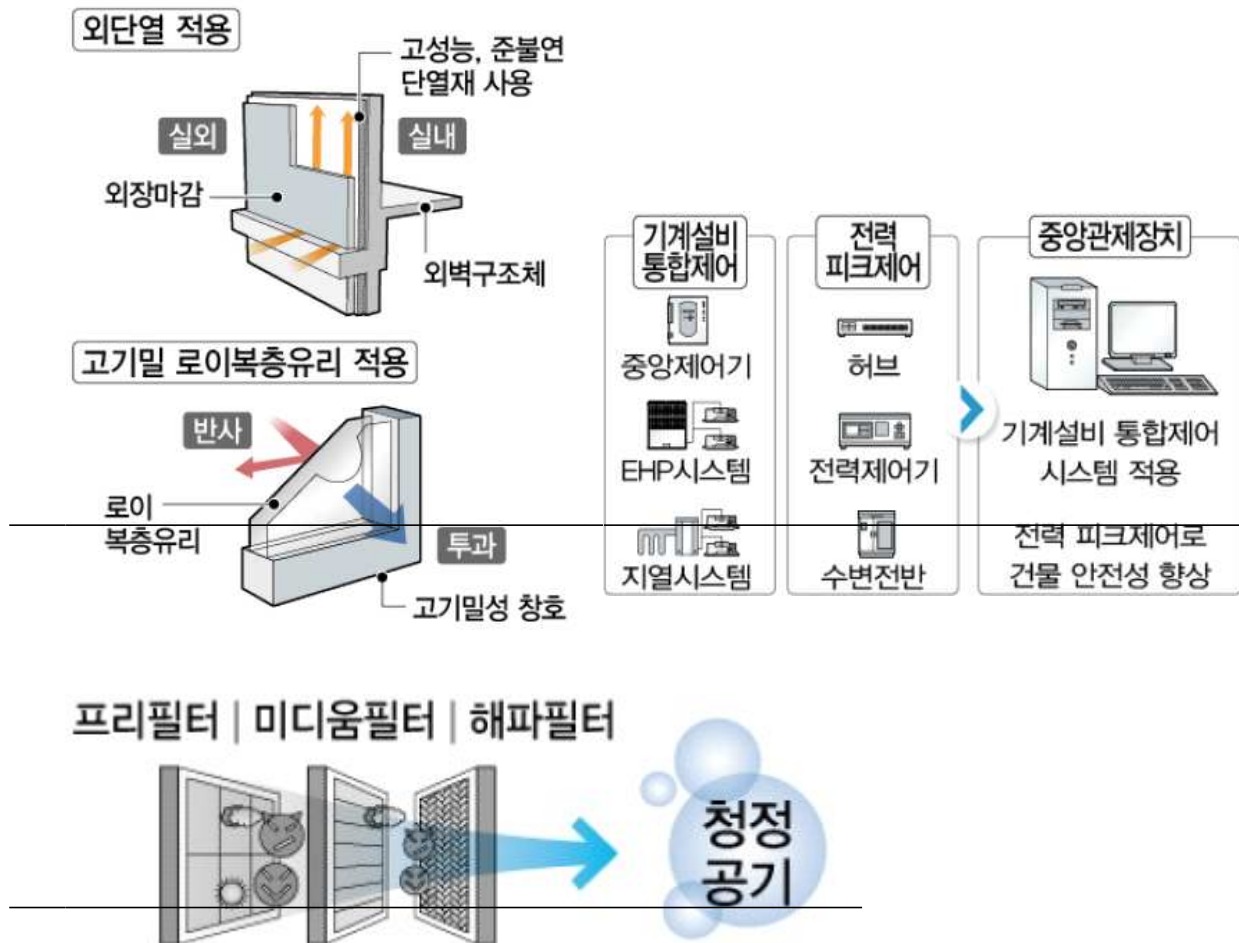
외단열 적용

고성능, 준불연 단열재 사용

실외

실내

외장마감

외벽구조체

고기밀 로이복층유리 적용

반사

로이 복층유리

투과

고기밀성 창호

기계설비 통합제어

중앙제어기

EHP시스템

지열시스템

전력 피크제어

허브

전력제어기

수변전반

중앙관제장치

기계설비 통합제어 시스템 적용

전력 피크제어로 건물 안전성 향상

프리필터 | 미디움필터 | 해파필터

청정 공기